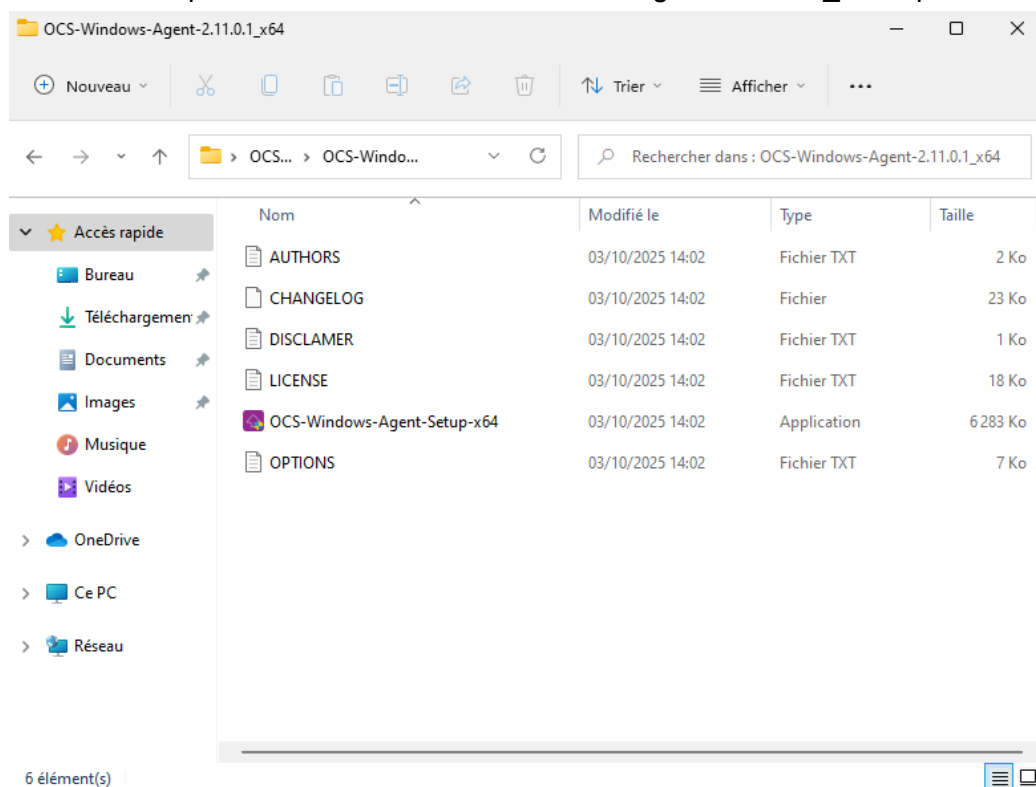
OCS-Windows-Agent-2.11.0.1_x64

Nouveau

Trier

Afficher

...

OCS... > OCS-Windo...

Rechercher dans : OCS-Windows-Agent-2.11.0.1_x64

Accès rapide

Bureau

Téléchargemen

Documents

Images

Musique

Vidéos

OneDrive

Ce PC

Réseau

| Nom | Modifié le | Type | Taille |
|---|---|---|---|
| AUTHORS | 03/10/2025 14:02 | Fichier TXT | 2 Ko |
| CHANGELOG | 03/10/2025 14:02 | Fichier | 23 Ko |
| DISCLAMER | 03/10/2025 14:02 | Fichier TXT | 1 Ko |
| LICENSE | 03/10/2025 14:02 | Fichier TXT | 18 Ko |
| OCS-Windows-Agent-Setup-x64 | 03/10/2025 14:02 | Application | 6 283 Ko |
| OPTIONS | 03/10/2025 14:02 | Fichier TXT | 7 Ko |

6 élément(s)